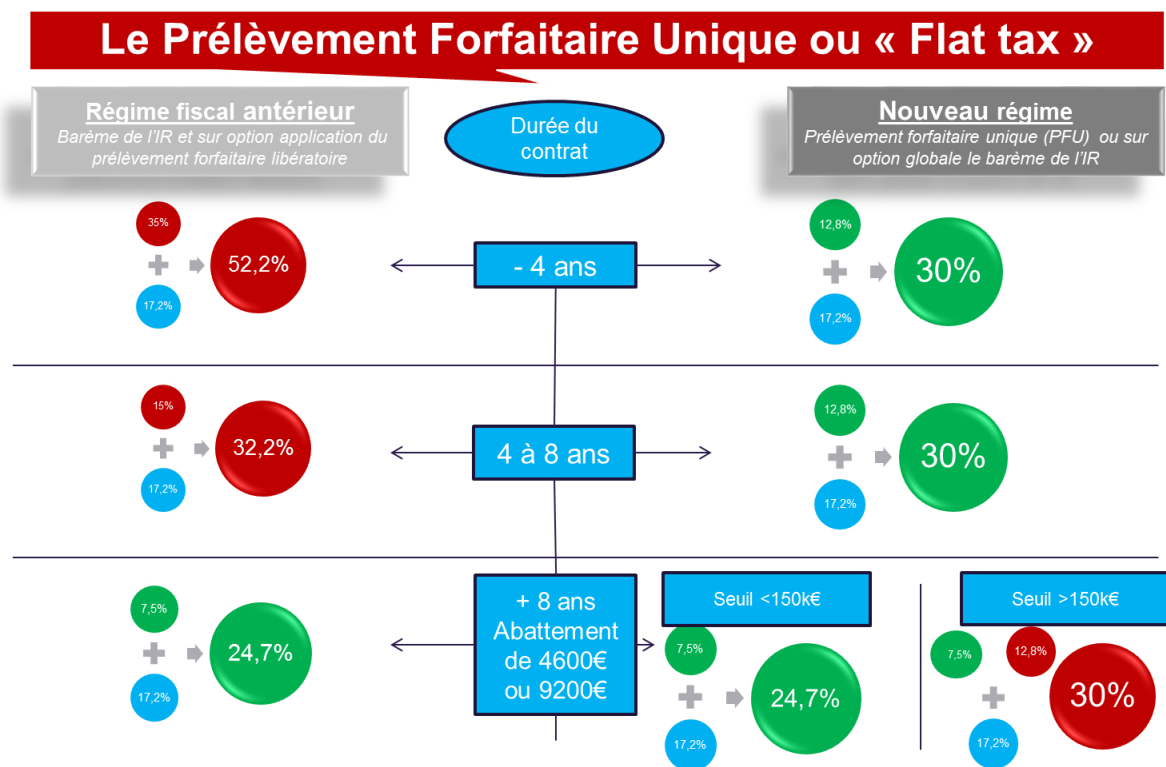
Le Prélèvement Forfaitaire Unique ou « Flat tax »

Régime fiscal antérieur
Barème de l'IR et sur option application du prélèvement forfaitaire libératoire

Durée du contrat

Nouveau régime
Prélèvement forfaitaire unique (PFU) ou sur option globale le barème de l'IR

35%
17,2%
52,2%

- 4 ans

12,8%
17,2%
30%

15%
17,2%
32,2%

4 à 8 ans

12,8%
17,2%
30%

7,5%
17,2%
24,7%

+ 8 ans Abattement de 4600€ ou 9200€

Seuil <150k€
7,5%
17,2%
24,7%

Seuil >150k€
7,5%
12,8%
17,2%
30%